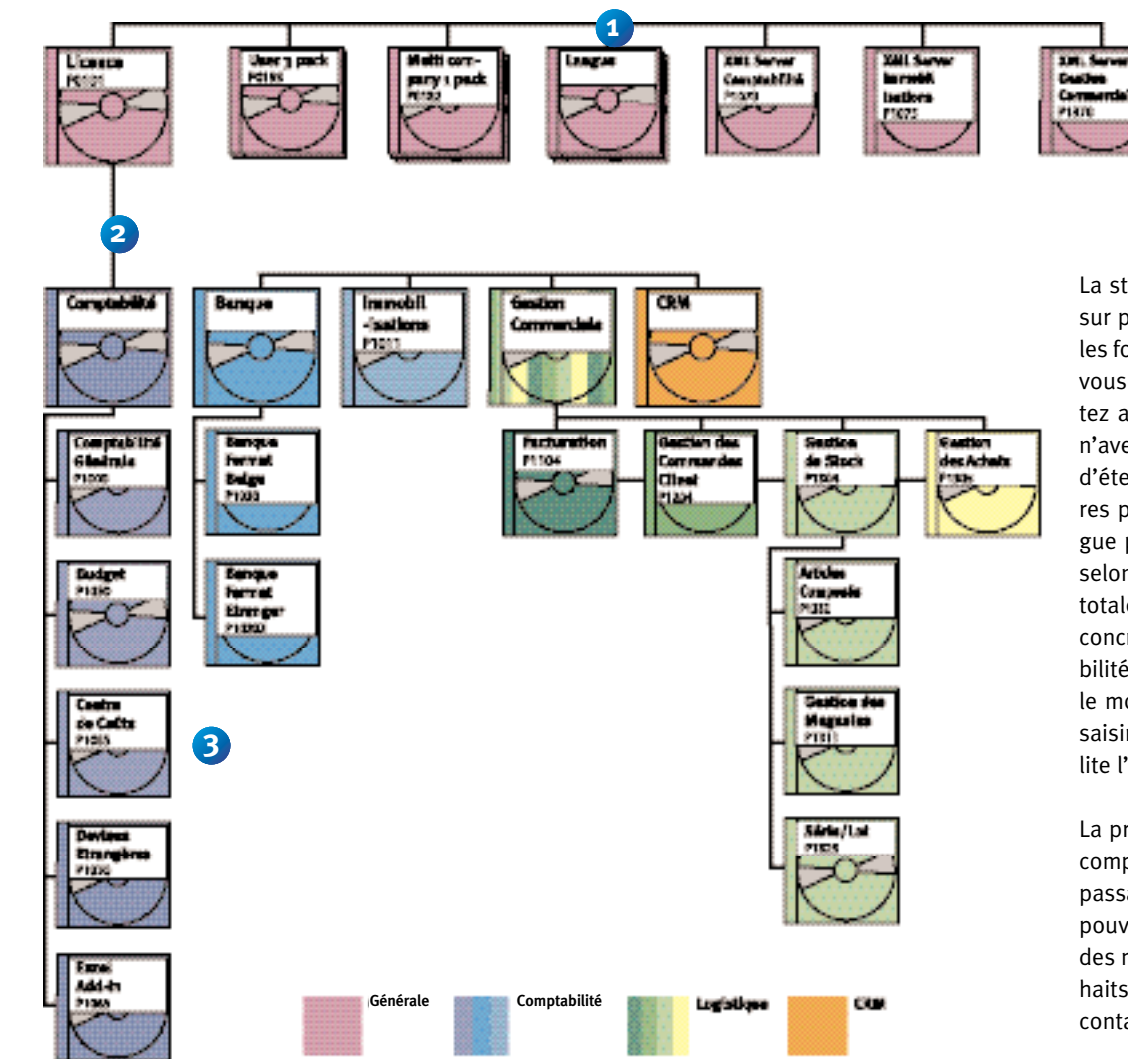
1

Licence
P0101

User 5 pack
P0105

Multi company 5 pack
P0102

Langue

XML Server Comptabilité
P1073

XML Server Immobilisations
P1075

XML Server Gestion Commerciale
P1070

2

Comptabilité

Banque

Immobil-isations
P1013

Gestion Commerciale

CRM

Comptabilité Générale
P1000

Budget
P1030

Centre de Coûts
P1035

Devises Etrangères
P1030

Excel Add-in
P1060

Banque Format Belge
P1020

Banque Format Etranger
P1050

Facturation
P1104

Gestion des Commandes Client
P1204

Gestion de Stock
P1304

Gestion des Achats
P1306

Articles Composés
P1310

Gestion des Magasins
P1311

Série/Lot
P1325

3

La st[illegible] sur p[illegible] les fo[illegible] vous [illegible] tez a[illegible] n'ave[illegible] d'éte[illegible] res p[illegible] gue p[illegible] selon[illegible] total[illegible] concr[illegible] bilité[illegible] le mo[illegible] saisi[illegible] lite l'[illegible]

La pr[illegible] comp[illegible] passa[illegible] pouv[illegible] des r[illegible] haits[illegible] conta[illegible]

Générale

Comptabilité

Logistique

CRM